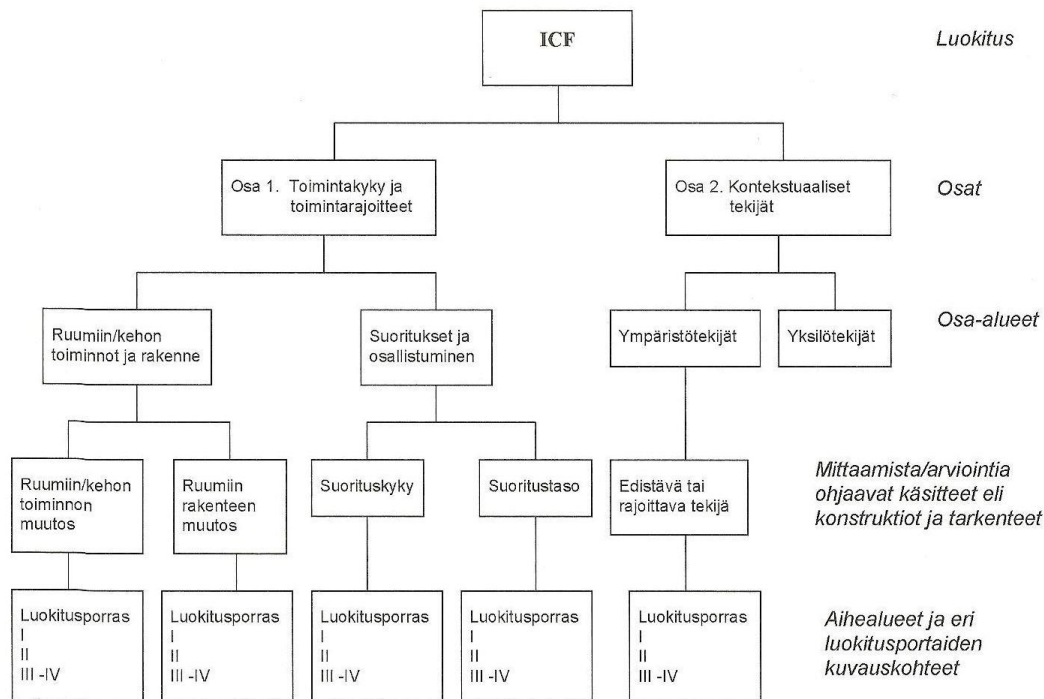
ICF

Luokitus

Osa 1. Toimintakyky ja toimintarajoitteet

Osa 2. Kontekstuaaliset tekijät

Osat

Ruumiin/kehon toiminnot ja rakenne

Suoritukset ja osallistuminen

Ympäristötekijät

Yksilötekijät

Osa-alueet

Ruumiin/kehon toiminnon muutos

Ruumiin rakenteen muutos

Suorituskyky

Suoritustaso

Edistävä tai rajoittava tekijä

Mittaamista/arviointia ohjaavat käsitteet eli konstruktiot ja tarkenteet

Luokitusporras
I
II
III -IV

Luokitusporras
I
II
III -IV

Luokitusporras
I
II
III -IV

Luokitusporras
I
II
III -IV

Luokitusporras
I
II
III -IV

Aihealueet ja eri luokitusportaiden kuvauskohteet